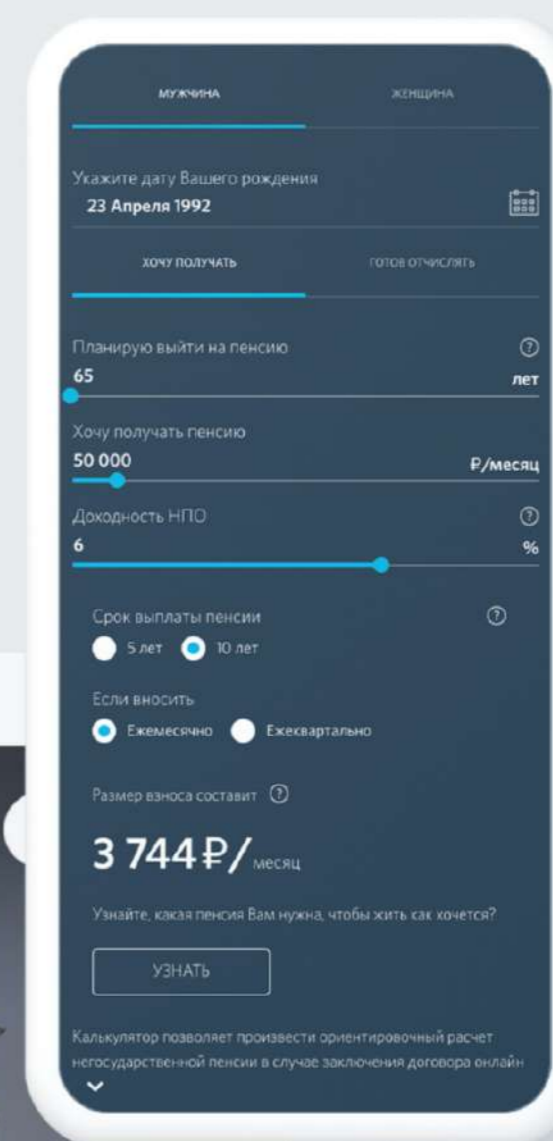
МУЖЧИНА

ЖЕНЩИНА

Укажите дату Вашего рождения

23 Апреля 1992

ХОЧУ ПОЛУЧАТЬ

ГОТОВ ОТЧИСЛЯТЬ

Планирую выйти на пенсию

65

лет

Хочу получать пенсию

50 000

₽/месяц

Доходность НПО

6

%

Срок выплаты пенсии

5 лет

10 лет

Если вносить

Ежемесячно

Ежеквартально

Размер взноса составит

3 744₽/месяц

Узнайте, какая пенсия Вам нужна, чтобы жить как хочется?

УЗНАТЬ

Калькулятор позволяет произвести ориентировочный расчет негосударственной пенсии в случае заключения договора онлайн